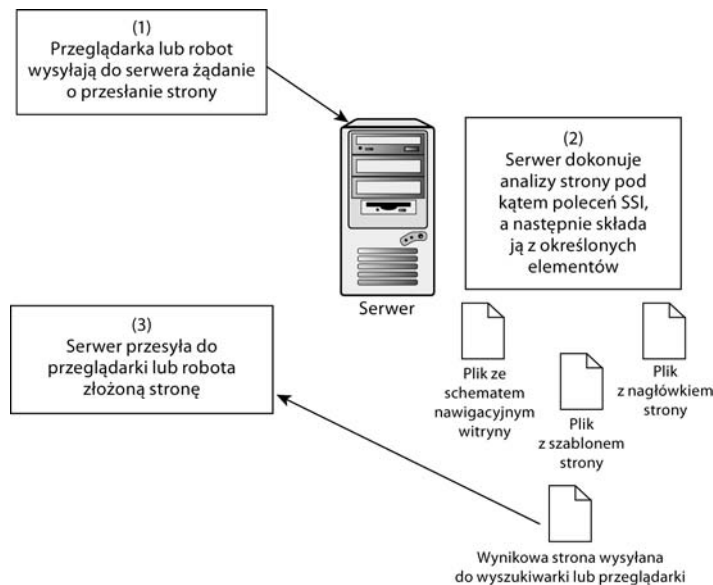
(1)
Przeglądarka lub robot wysyłają do serwera żądanie o przesłanie strony

Serwer

(2)
Serwer dokonuje analizy strony pod kątem poleceń SSI, a następnie składa ją z określonych elementów

(3)
Serwer przesyła do przeglądarki lub robota złożoną stronę

Plik ze schematem nawigacyjnym witryny

Plik z szablonem strony

Plik z nagłówkiem strony

Wynikowa strona wysyłana do wyszukiwarki lub przeglądarki